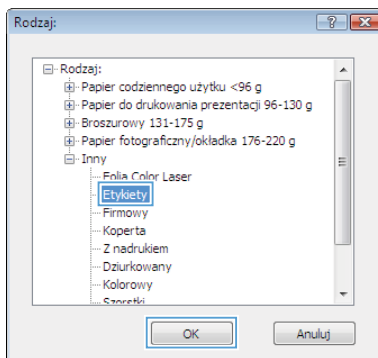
Rodzaj:

? ×

Rodzaj:
Papier codziennego użytku <96 g
Papier do drukowania prezentacji 96-130 g
Broszurowy 131-175 g
Papier fotograficzny/okładka 176-220 g
Inny
Folia Color Laser
Etykiety
Firmowy
Koperta
Z nadrukiem
Dziurkowany
Kolorowy
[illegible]

OK
Anuluj